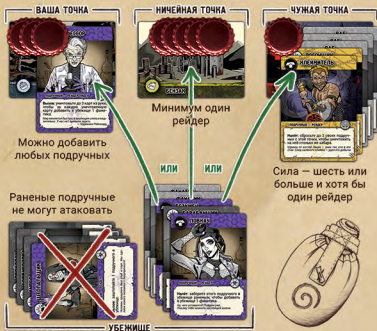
ВАША ТОЧКА

НИЧЕЙНАЯ ТОЧКА

ЧУЖАЯ ТОЧКА

Можно добавить любых подручных

Минимум один рейдер

Сила — шесть или больше и хотя бы один рейдер

ИЛИ

ИЛИ

Раненые подручные не могут атаковать

УБЕЖИЩЕ

БЕСПРОК

Вызов: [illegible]

СЕНЗАК

КЛЕПАТЕЛЬ

Удар: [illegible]

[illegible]

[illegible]

Удар: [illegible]